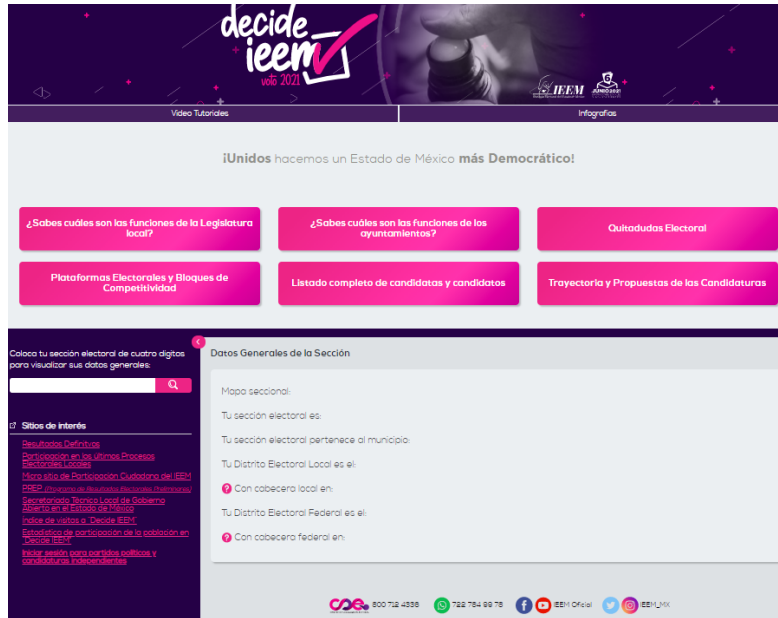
decide ieem
voto 2021

IEEM

6 JUNIO 2021

Video Tutoriales

Infografías

¡Unidos hacemos un Estado de México más Democrático!

¿Sabes cuáles son las funciones de la Legislatura local?

¿Sabes cuáles son las funciones de los ayuntamientos?

Quitadudas Electoral

Plataformas Electorales y Bloques de Competitividad

Listado completo de candidatas y candidatos

Trayectoria y Propuestas de las Candidaturas

Coloca tu sección electoral de cuatro dígitos para visualizar sus datos generales:

Sitios de interés

Resultados Definitivos

Participación en los últimos Procesos Electorales Locales

Micro sitio de Participación Ciudadana del IEEM

PREP (Programa de Resultados Electorales Preliminares)

Secretariado Técnico Local de Gobierno Abierto en el Estado de México

Índice de visitas a Decide IEEM

Estadística de participación de la población en "Decide IEEM"

Iniciar sesión para partidos políticos y candidaturas independientes

Datos Generales de la Sección

Mapa seccional:

Tu sección electoral es:

Tu sección electoral pertenece al municipio:

Tu Distrito Electoral Local es el:

Con cabecera local en:

Tu Distrito Electoral Federal es el:

Con cabecera federal en:

800 712 4336

722 784 88 78

IEEM Oficial

IEEM_MX